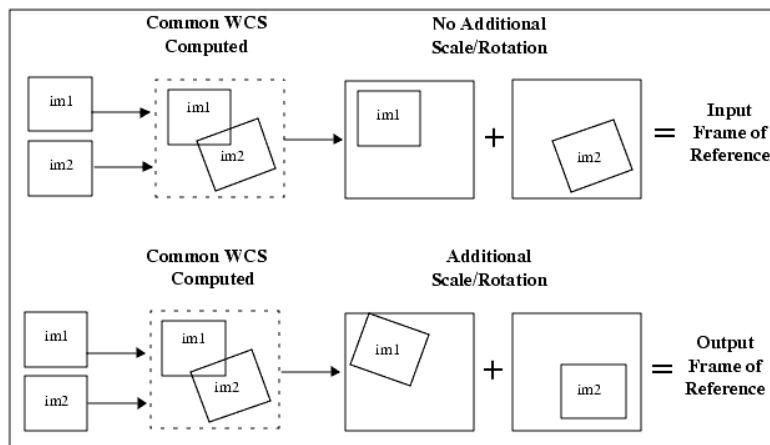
Common WCS Computed

No Additional Scale/Rotation

im1

im2

im1

im2

im1

+

im2

= Input Frame of Reference

Common WCS Computed

Additional Scale/Rotation

im1

im2

im1

im2

im1

+

im2

= Output Frame of Reference